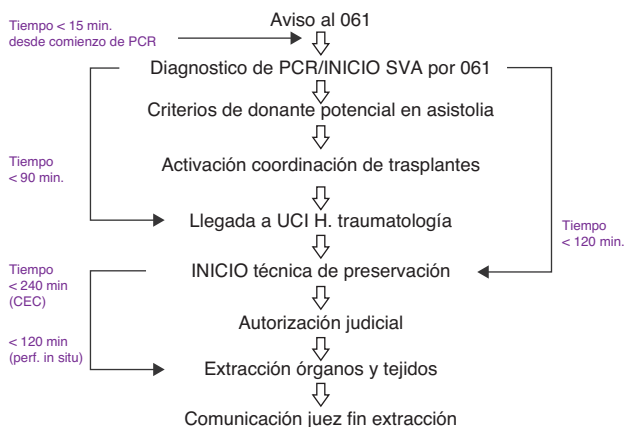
Tiempo < 15 min. desde comienzo de PCR

Aviso al 061

Diagnostico de PCR/INICIO SVA por 061

Criterios de donante potencial en asistolia

Tiempo < 90 min.

Activación coordinación de trasplantes

Llegada a UCI H. traumatología

Tiempo < 120 min.

Tiempo < 240 min (CEC)

INICIO técnica de preservación

< 120 min (perf. in situ)

Autorización judicial

Extracción órganos y tejidos

Comunicación juez fin extracción